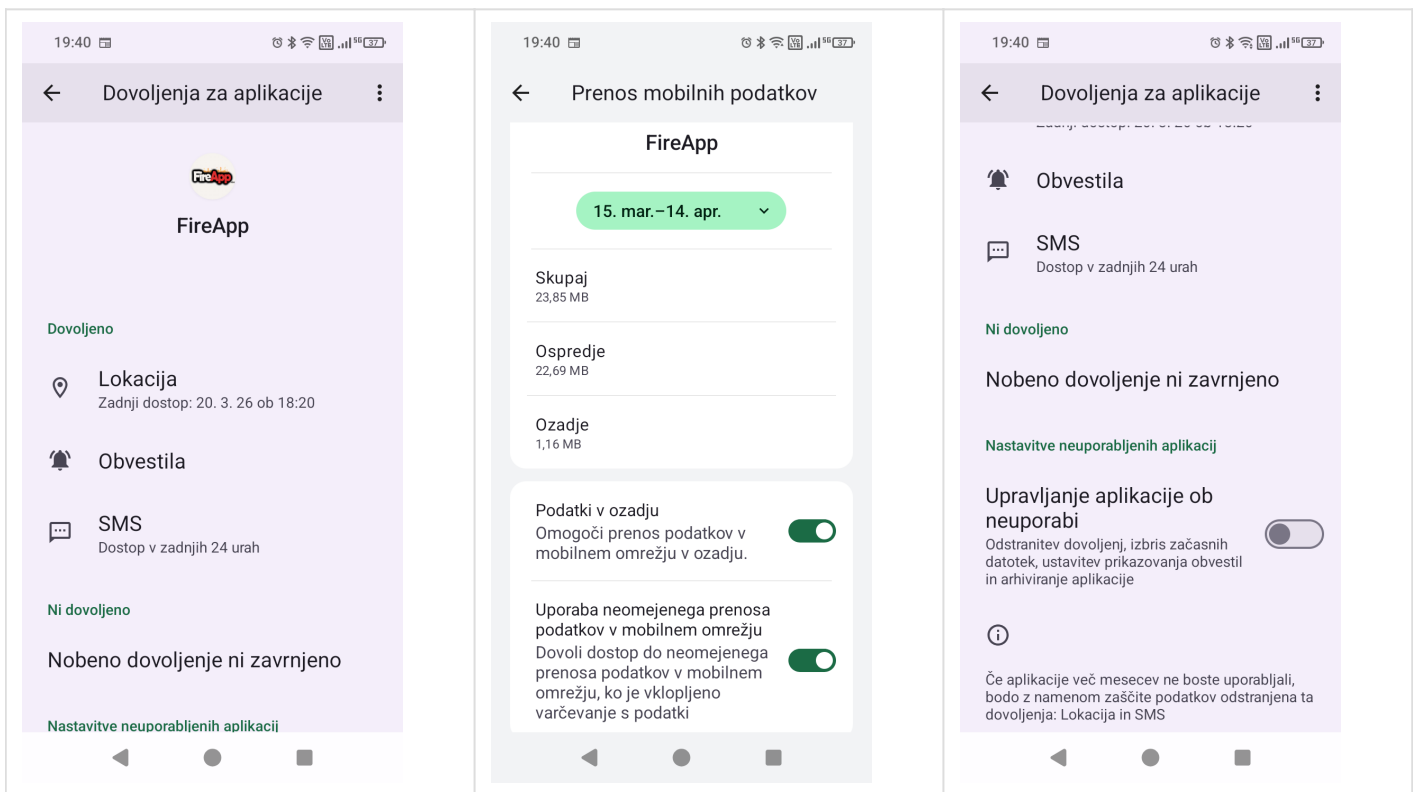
19:40

Dovoljenja za aplikacije

FireApp

FireApp

Dovoljeno

Lokacija
Zadnji dostop: 20. 3. 26 ob 18:20

Obvestila

SMS
Dostop v zadnjih 24 urah

Ni dovoljeno

Nobeno dovoljenje ni zavrnjeno

Nastavitve neuporabljenih aplikacij

19:40

Prenos mobilnih podatkov

FireApp

15. mar.–14. apr.

Skupaj
23,85 MB

Ospredje
22,69 MB

Ozadje
1,16 MB

Podatki v ozadju
Omogoči prenos podatkov v mobilnem omrežju v ozadju.

Uporaba neomejenega prenosa podatkov v mobilnem omrežju
Dovoli dostop do neomejenega prenosa podatkov v mobilnem omrežju, ko je vklopljeno varčevanje s podatki

19:40

Dovoljenja za aplikacije

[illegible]

Obvestila

SMS
Dostop v zadnjih 24 urah

Ni dovoljeno

Nobeno dovoljenje ni zavrnjeno

Nastavitve neuporabljenih aplikacij

Upravljanje aplikacije ob neuporabi
Odstranitev dovoljenj, izbris začasnih datotek, ustavitev prikazovanja obvestil in arhiviranje aplikacije

Če aplikacije več mesecev ne boste uporabljali, bodo z namenom zaščite podatkov odstranjena ta dovoljenja: Lokacija in SMS